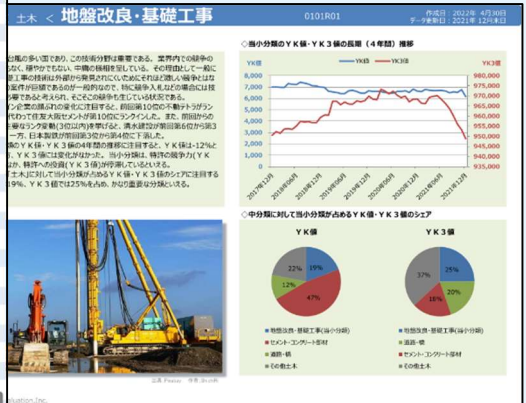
土木 < 地盤改良・基礎工事　0101R01　作成日：2022年 4月30日　データ更新日：2021年 12月末日

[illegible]

◇当小分類のYK値・YK3値の長期（4年間）推移

YK値　YK3値

YK値　YK3値

980,000
975,000
970,000
965,000
960,000
955,000
950,000
945,000
940,000
935,000

2017年12月　2018年06月　2018年12月　2019年06月　2019年12月　2020年06月　2020年12月　2021年06月　2021年12月

◇中分類に対して当小分類が占めるYK値・YK3値のシェア

YK値　YK3値

22%　19%　12%　47%

37%　25%　20%　18%

地盤改良・基礎工事(当小分類)　セメント・コンクリート部材　道路・橋　その他土木

地盤改良・基礎工事(当小分類)　道路・橋　セメント・コンクリート部材　その他土木

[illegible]

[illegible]uation Inc.